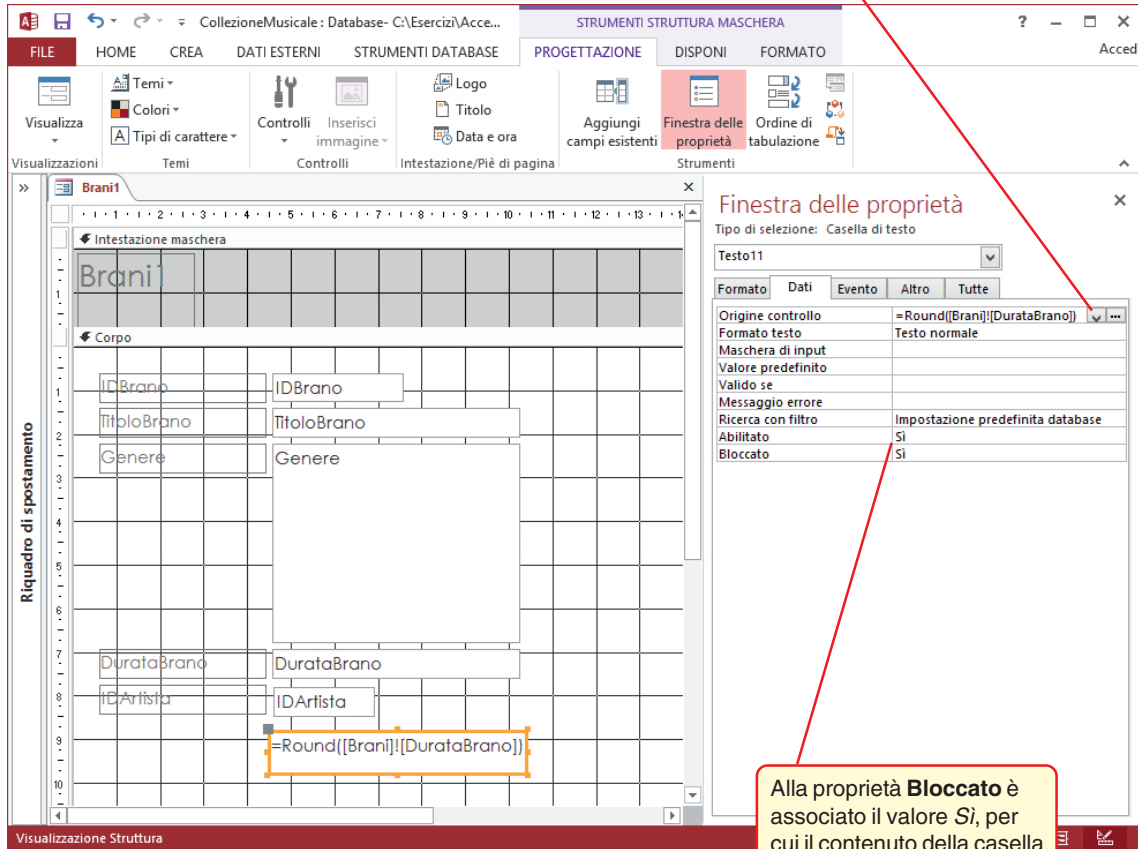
CollezioneMusicale : Database- C:\Esercizi\Acce...

STRUMENTI STRUTTURA MASCHERA

? – □ ×

FILE HOME CREA DATI ESTERNI STRUMENTI DATABASE PROGETTAZIONE DISPONI FORMATO Acced

Visualizza
Visualizzazioni

Temi
Colori
Tipi di carattere
Temi

Controlli
Inserisci immagine
Controlli

Logo
Titolo
Data e ora
Intestazione/Piè di pagina

Aggiungi campi esistenti
Finestra delle proprietà
Ordine di tabulazione
Strumenti

»

Brani1

×

Intestazione maschera

Brani1

Corpo

IDBrano IDBrano
TitoloBrano TitoloBrano
Genere Genere
DurataBrano DurataBrano
IDArtista IDArtista
=Round([Brani]![DurataBrano])

Riquadro di spostamento

Finestra delle proprietà

×

Tipo di selezione: Casella di testo

Testo11

| Formato | Dati | Evento | Altro | Tutte |
|---|---|---|---|---|

| Origine controllo | =Round([Brani]![DurataBrano]) |
|---|---|
| Formato testo | Testo normale |
| Maschera di input | |
| Valore predefinito | |
| Valido se | |
| Messaggio errore | |
| Ricerca con filtro | Impostazione predefinita database |
| Abilitato | Sì |
| Bloccato | Sì |

Alla proprietà **Bloccato** è associato il valore *Sì*, per cui il contenuto della casella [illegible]

Visualizzazione Struttura